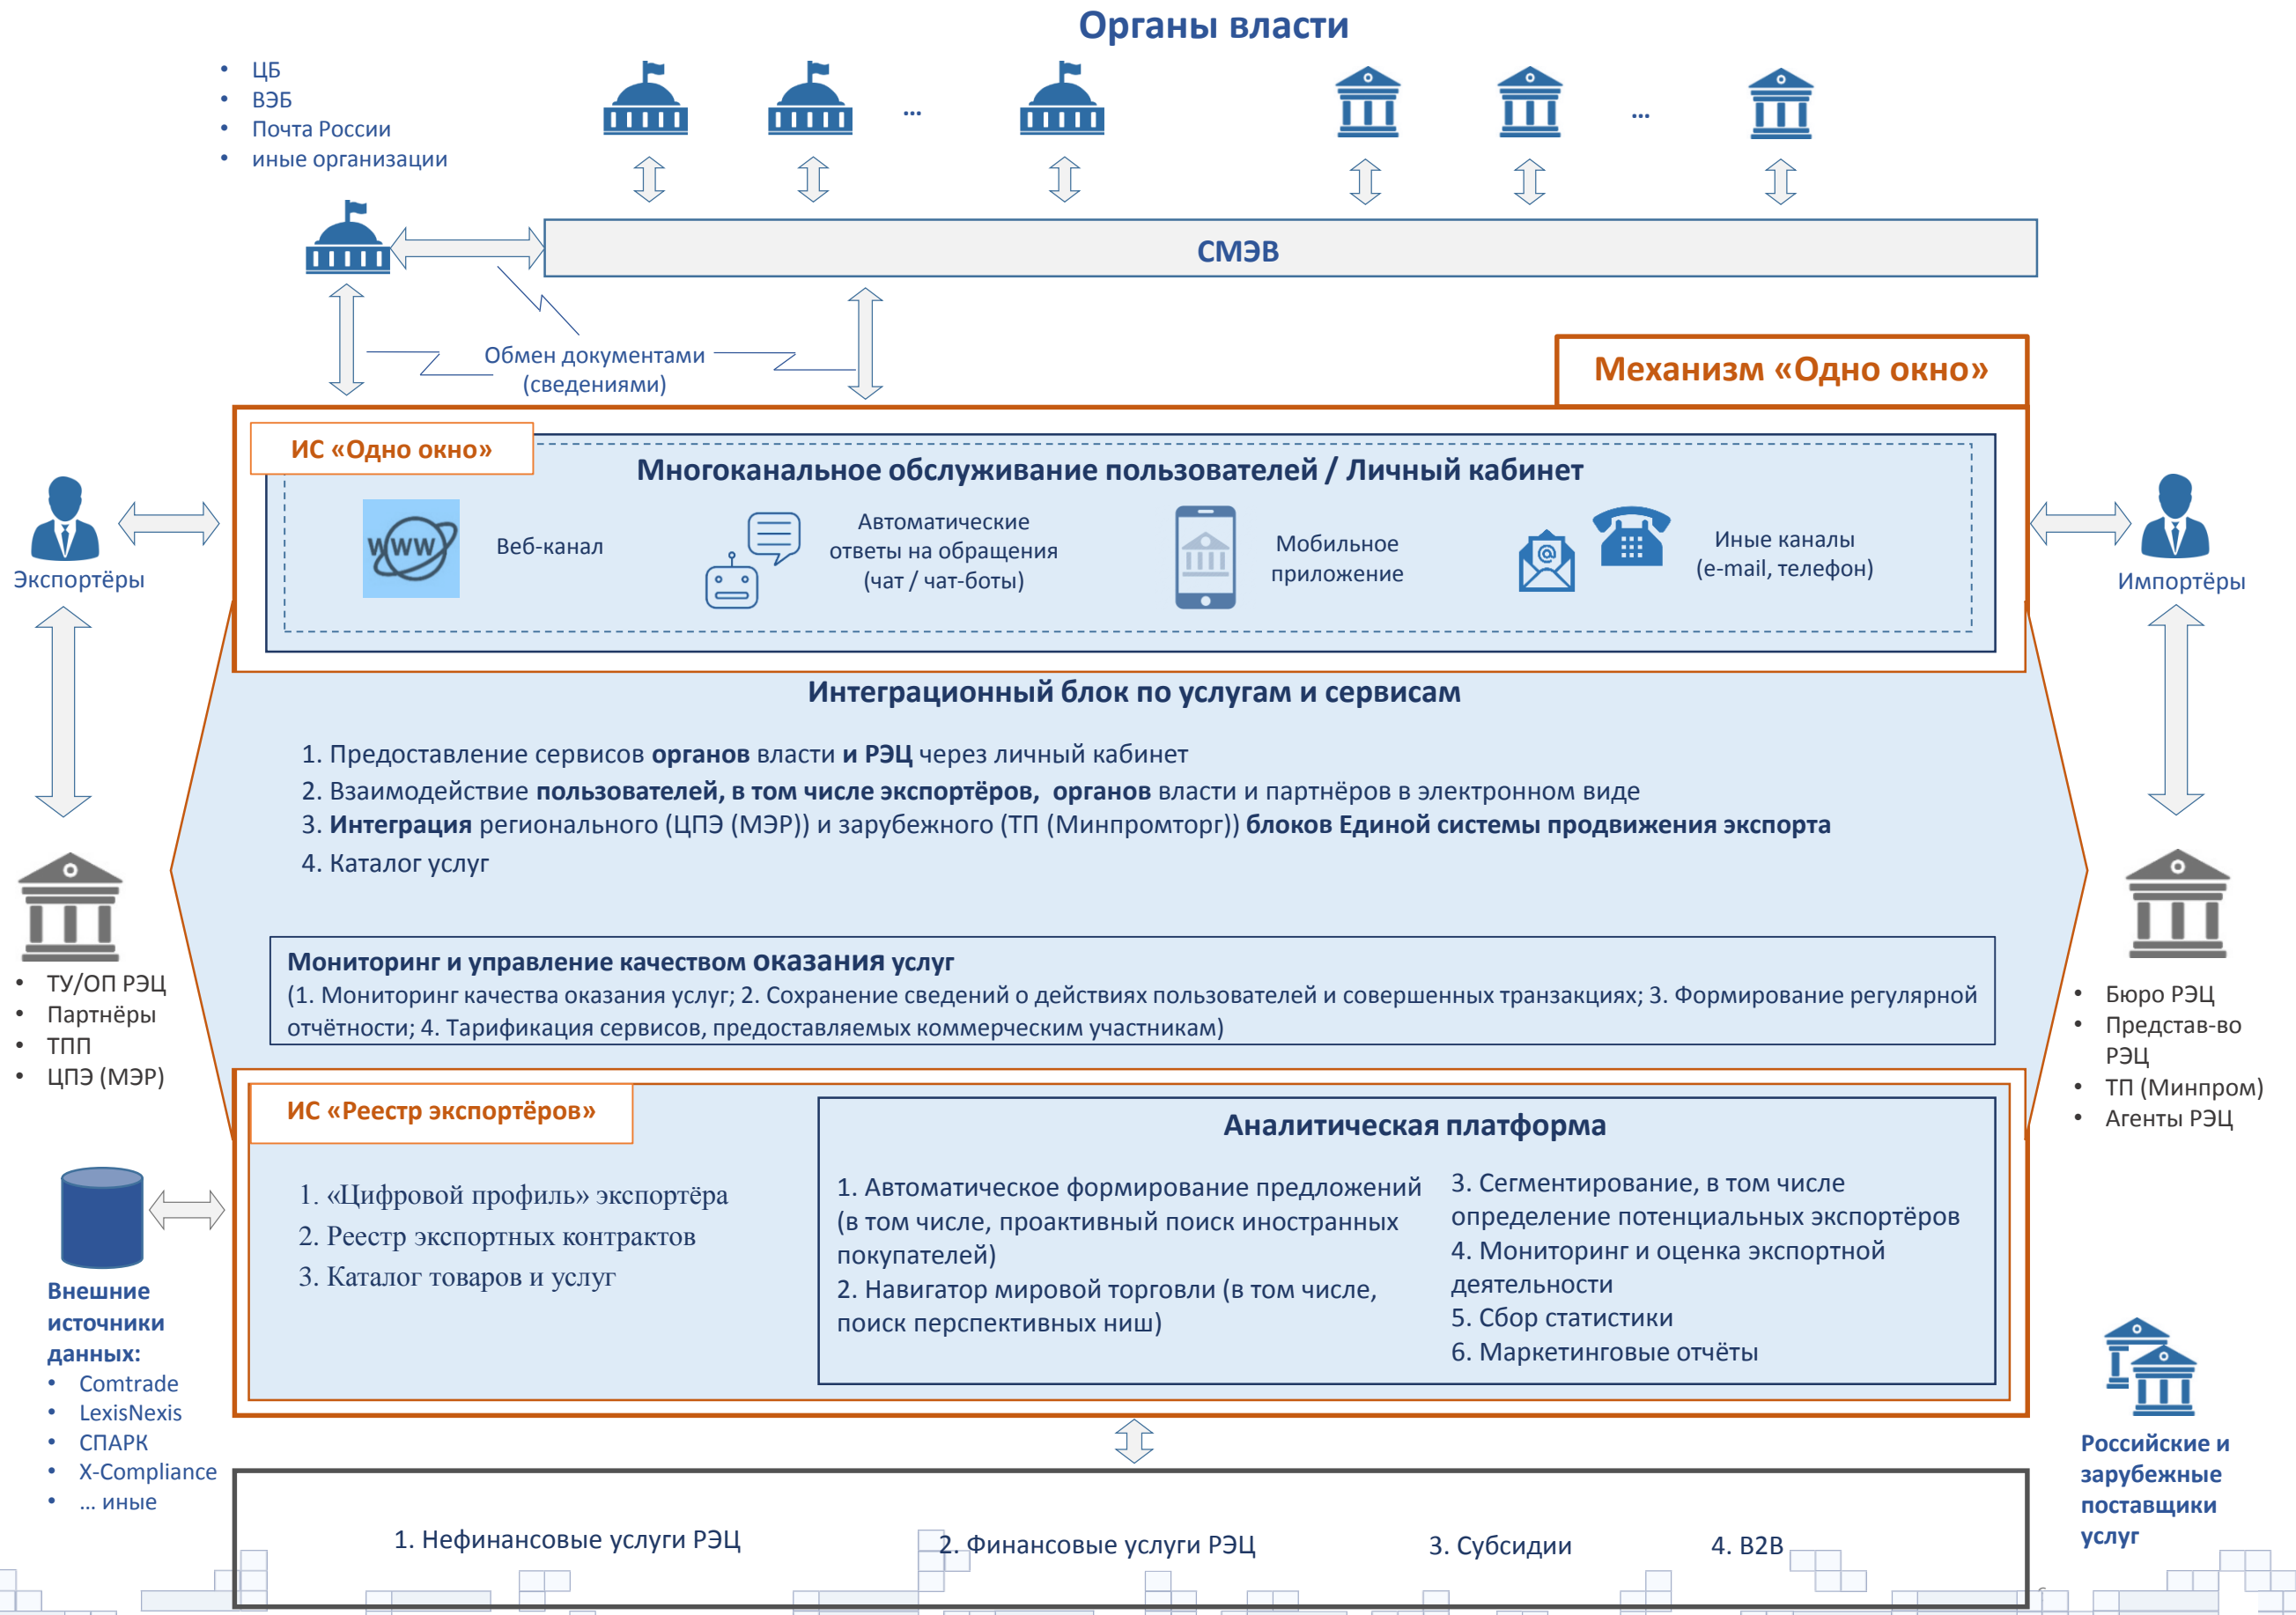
Органы власти

- ЦБ
- ВЭБ
- Почта России
- иные организации

...

...

СМЭВ

Обмен документами (сведениями)

Механизм «Одно окно»

ИС «Одно окно»

Многоканальное обслуживание пользователей / Личный кабинет

WWW

Веб-канал

Автоматические ответы на обращения (чат / чат-боты)

Мобильное приложение

Иные каналы (e-mail, телефон)

Экспортёры

Импортёры

Интеграционный блок по услугам и сервисам

1. Предоставление сервисов **органов** власти **и РЭЦ** через личный кабинет
2. Взаимодействие **пользователей, в том числе экспортёров, органов** власти и партнёров в электронном виде
3. **Интеграция** регионального (ЦПЭ (МЭР)) и зарубежного (ТП (Минпромторг)) **блоков Единой системы продвижения экспорта**
4. Каталог услуг

- ТУ/ОП РЭЦ
- Партнёры
- ТПП
- ЦПЭ (МЭР)

Мониторинг и управление качеством оказания услуг
(1. Мониторинг качества оказания услуг; 2. Сохранение сведений о действиях пользователей и совершенных транзакциях; 3. Формирование регулярной отчётности; 4. Тарификация сервисов, предоставляемых коммерческим участникам)

- Бюро РЭЦ
- Представ-во РЭЦ
- ТП (Минпром)
- Агенты РЭЦ

ИС «Реестр экспортёров»

1. «Цифровой профиль» экспортёра
2. Реестр экспортных контрактов
3. Каталог товаров и услуг

Аналитическая платформа

1. Автоматическое формирование предложений (в том числе, проактивный поиск иностранных покупателей)
2. Навигатор мировой торговли (в том числе, поиск перспективных ниш)

3. Сегментирование, в том числе определение потенциальных экспортёров
4. Мониторинг и оценка экспортной деятельности
5. Сбор статистики
6. Маркетинговые отчёты

Внешние источники данных:
- Comtrade
- LexisNexis
- СПАРК
- X-Compliance
- ... иные

Российские и зарубежные поставщики услуг

1. Нефинансовые услуги РЭЦ
2. Финансовые услуги РЭЦ
3. Субсидии
4. B2B